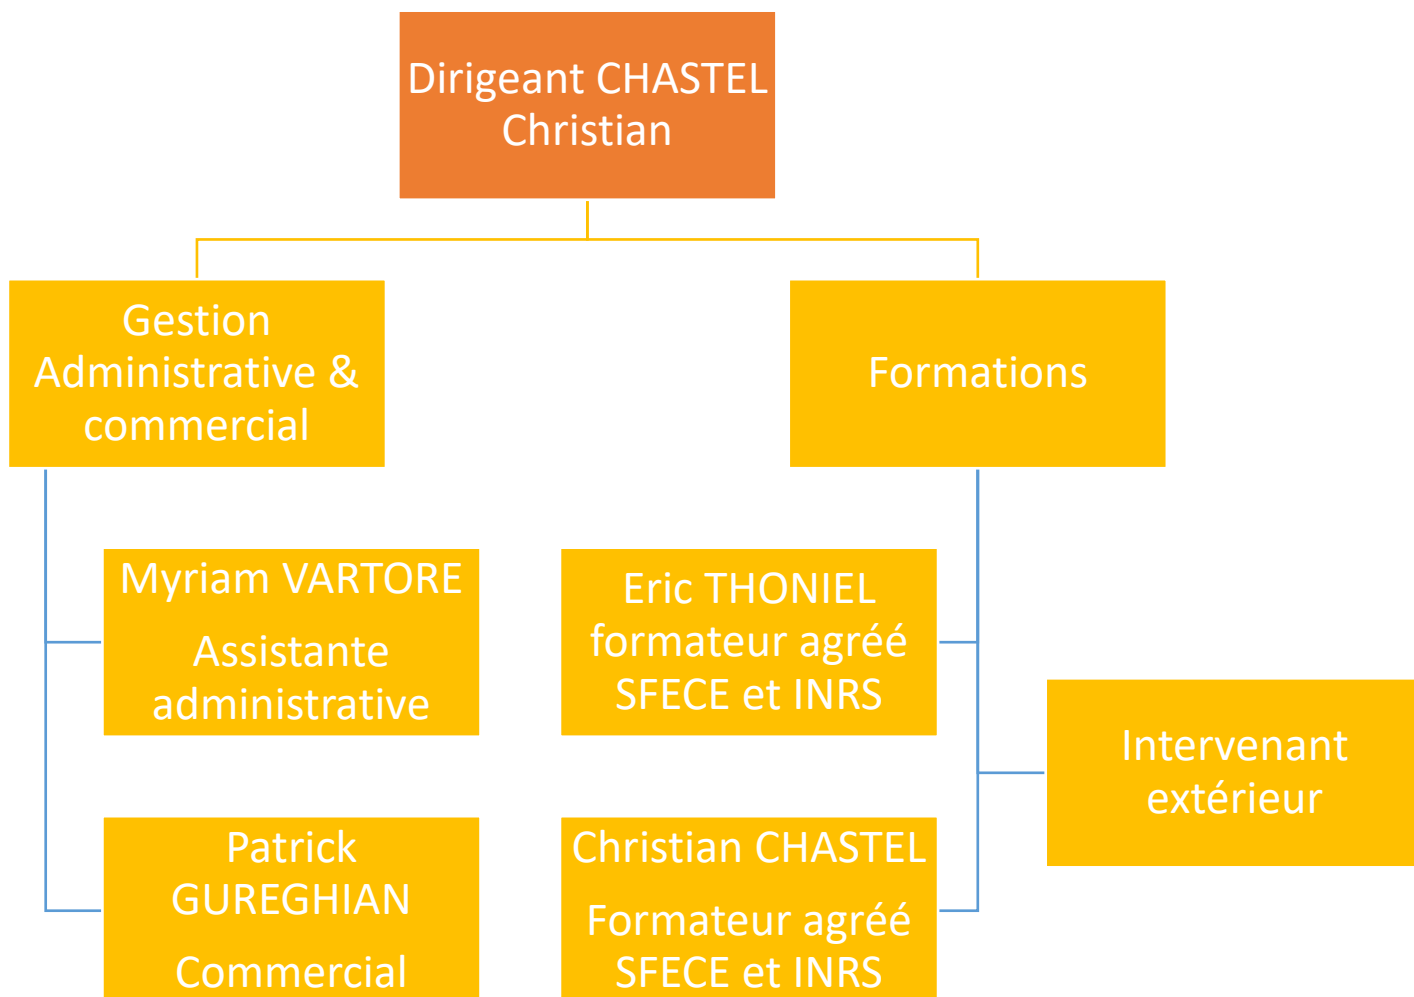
Dirigeant CHASTEL Christian

Gestion Administrative & commercial

Formations

Myriam VARTORE

Assistante administrative

Patrick GUREGHIAN

Commercial

Eric THONIEL formateur agréé SFECE et INRS

Christian CHASTEL

Formateur agréé SFECE et INRS

Intervenant extérieur